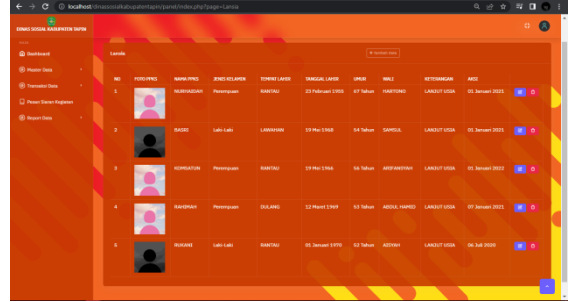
localhost/dinassosialkabupatentapin/panel/index.php?page=Lansia

DINAS SOSIAL KABUPATEN TAPIN

Dashboard
Master Data
Transaksi Data
Pesan Bantuan Kegiatan
Report Data

Lansia

+ Tambah Data

| NO | FOTO PPKS | NAMA PPKS | JENIS KELAMIN | TEMPAT LAHIR | TANGGAL LAHIR | UMUR | WALI | KETERANGAN | AKSI |
|---|---|---|---|---|---|---|---|---|---|
| 1 | | NURHAIDAH | Perempuan | RANTAU | 23 Februari 1955 | 67 Tahun | HARTONO | LANJUT USIA | 01 Januari 2021 |
| 2 | | BASRI | Laki-Laki | LAWAHAN | 19 Mei 1968 | 54 Tahun | SAMSUL | LANJUT USIA | 01 Januari 2021 |
| 3 | | KOMSATUN | Perempuan | RANTAU | 19 Mei 1966 | 56 Tahun | ARIFANSYAH | LANJUT USIA | 01 Januari 2022 |
| 4 | | RAHIMAH | Perempuan | DULANG | 12 Maret 1969 | 53 Tahun | ABDUL HAMID | LANJUT USIA | 07 Januari 2021 |
| 5 | | ROKANI | Laki-Laki | RANTAU | 01 Januari 1970 | 52 Tahun | ARIYAH | LANJUT USIA | 06 Juli 2020 |